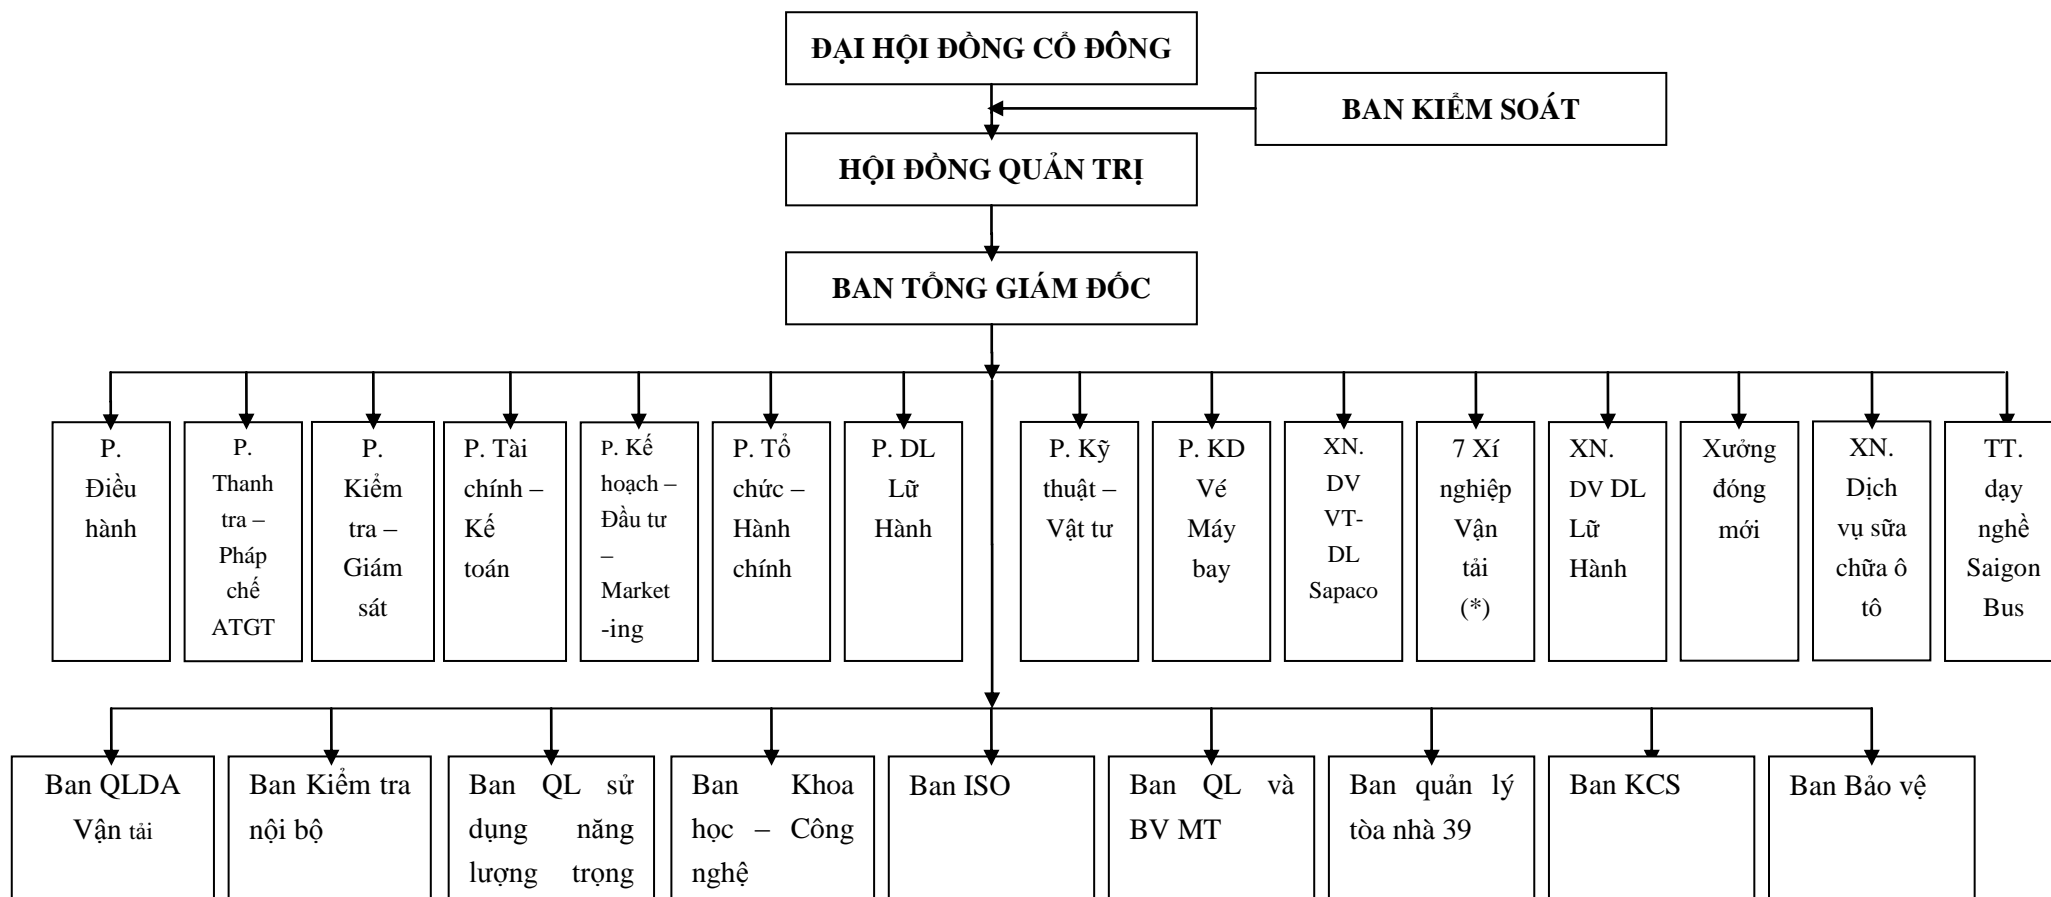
ĐẠI HỘI ĐỒNG CỔ ĐÔNG

BAN KIỂM SOÁT

HỘI ĐỒNG QUẢN TRỊ

BAN TỔNG GIÁM ĐỐC

P. Điều hành

P. Thanh tra – Pháp chế ATGT

P. Kiểm tra – Giám sát

P. Tài chính – Kế toán

P. Kế hoạch – Đầu tư – Marketing

P. Tổ chức – Hành chính

P. DL Lữ Hành

P. Kỹ thuật – Vật tư

P. KD Vé Máy bay

XN. DV VT-DL Sapaco

7 Xí nghiệp Vận tải (*)

XN. DV DL Lữ Hành

Xưởng đóng mới

XN. Dịch vụ sửa chữa ô tô

TT. dạy nghề Saigon Bus

Ban QLDA Vận tải

Ban Kiểm tra nội bộ

Ban QL sử dụng năng lượng trọng

Ban Khoa học – Công nghệ

Ban ISO

Ban QL và BV MT

Ban quản lý tòa nhà 39

Ban KCS

Ban Bảo vệ